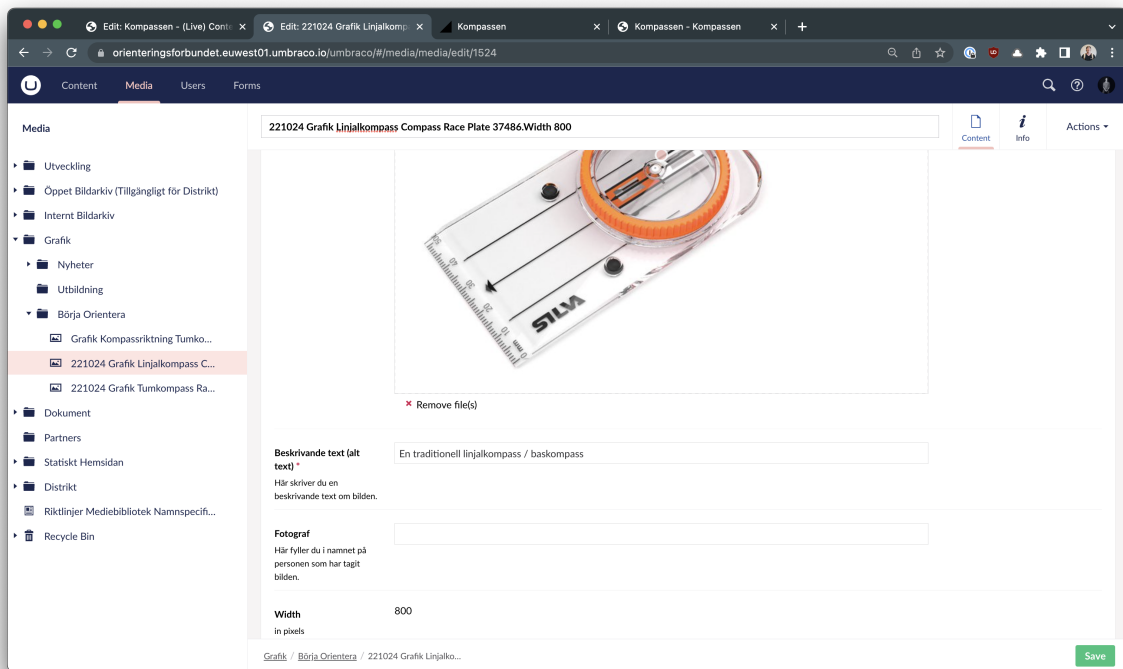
Edit: Kompassen - (Live) Conte ×
Edit: 221024 Grafik Linjalkomp ×
Kompassen ×
Kompassen - Kompassen ×
+

orienteringsforbundet.euwest01.umbraco.io/umbraco/#/media/media/edit/1524

Content
Media
Users
Forms

Media

Utveckling
Öppet Bildarkiv (Tillgängligt för Distrikt)
Internt Bildarkiv
Grafik
Nyheter
Utbildning
Börja Orientera
Grafik Kompassriktning Tumko...
221024 Grafik Linjalkompass C...
221024 Grafik Tumkompass Ra...
Dokument
Partners
Statiskt Hemsidan
Distrikt
Riktlinjer Mediebibliotek Namnspecifi...
Recycle Bin

221024 Grafik Linjalkompass Compass Race Plate 37486.Width 800

Content
Info
Actions

SILVA

× Remove file(s)

Beskrivande text (alt text) *
Här skriver du en beskrivande text om bilden.
En traditionell linjalkompass / baskompass

Fotograf
Här fyller du i namnet på personen som har tagit bilden.

Width
in pixels
800

Grafik / Börja Orientera / 221024 Grafik Linjalko...

Save